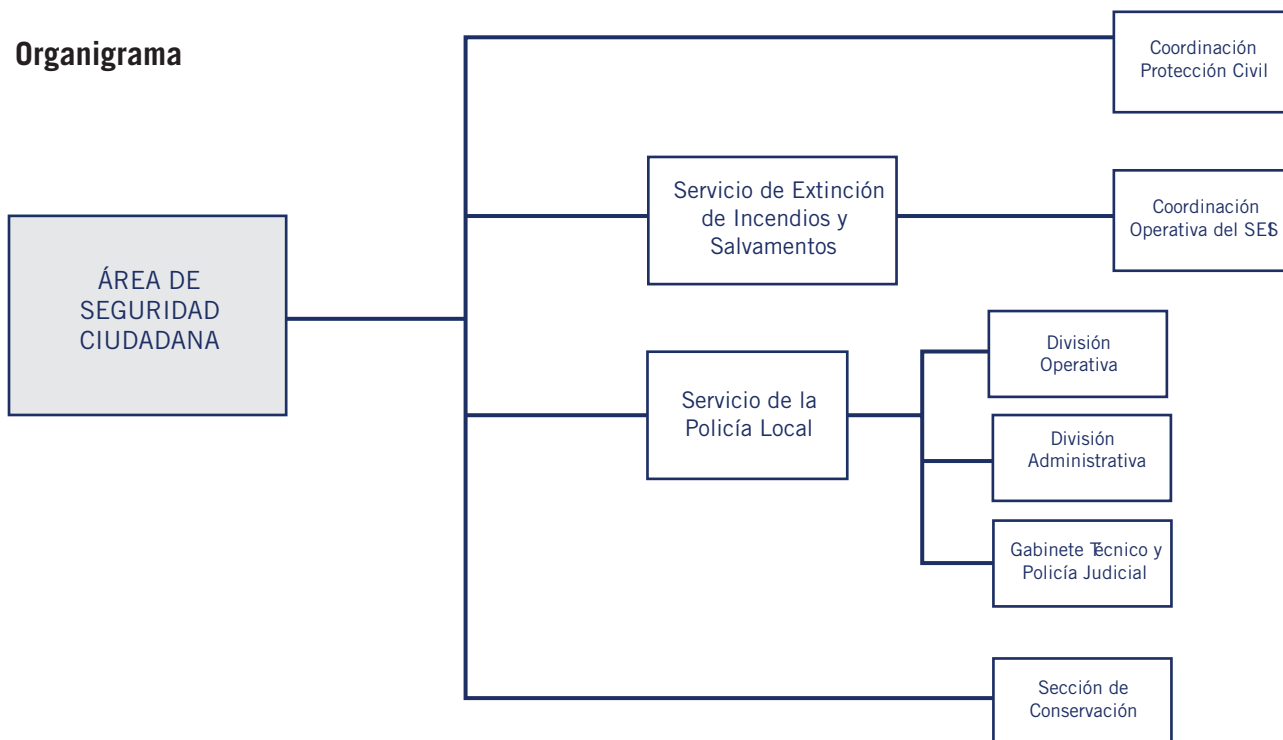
Organigrama

ÁREA DE SEGURIDAD CIUDADANA

Coordinación Protección Civil

Servicio de Extinción de Incendios y Salvamentos

Coordinación Operativa del SEIS

Servicio de la Policía Local

División Operativa

División Administrativa

Gabinete Técnico y Policía Judicial

Sección de Conservación